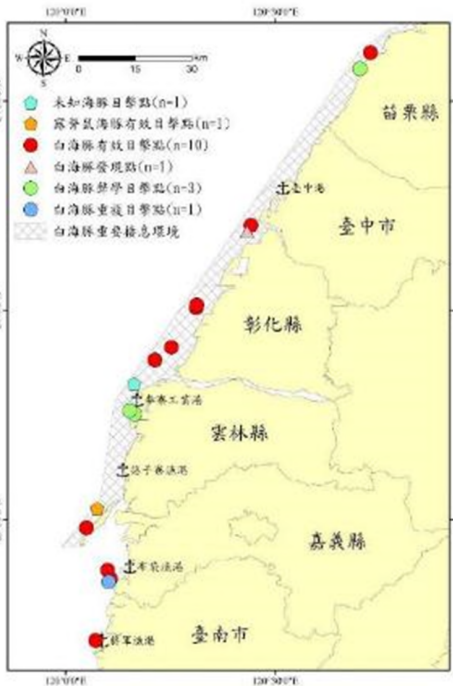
120°0'0"E
120°30'0"E
N
W E
S
0 15 30
km
未知海豚目擊點(n=1)
露脊鼠海豚有效目擊點(n=1)
白海豚有效目擊點(n=10)
白海豚發現點(n=1)
白海豚排學目擊點(n=3)
白海豚重複目擊點(n=1)
白海豚重要棲息環境
苗栗縣
臺中港
臺中市
彰化縣
麥寮工業港
雲林縣
箔子寮漁港
嘉義縣
布袋漁港
將軍漁港
臺南市
120°0'0"E
120°30'0"E